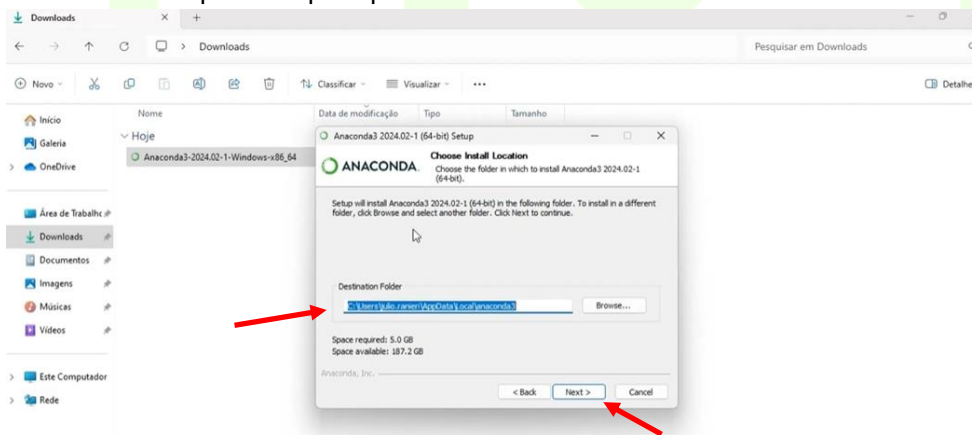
Downloads

Downloads

Pesquisar em Downloads

Novo

Classificar

Visualizar

...

Detalhe

Início

Galeria

OneDrive

Área de Trabalho

Downloads

Documentos

Imagens

Músicas

Vídeos

Este Computador

Rede

Nome

Data de modificação

Tipo

Tamanho

Hoje

Anaconda3-2024.02-1-Windows-x86_64

Anaconda3 2024.02-1 (64-bit) Setup

ANACONDA.

Choose Install Location

Choose the folder in which to install Anaconda3 2024.02-1 (64-bit).

Setup will install Anaconda3 2024.02-1 (64-bit) in the following folder. To install in a different folder, click Browse and select another folder. Click Next to continue.

Destination Folder

C:\Users\julio.ranieri\AppData\Local\anaconda3

Browse...

Space required: 5.0 GB
Space available: 187.2 GB

Anaconda, Inc.

< Back

Next >

Cancel